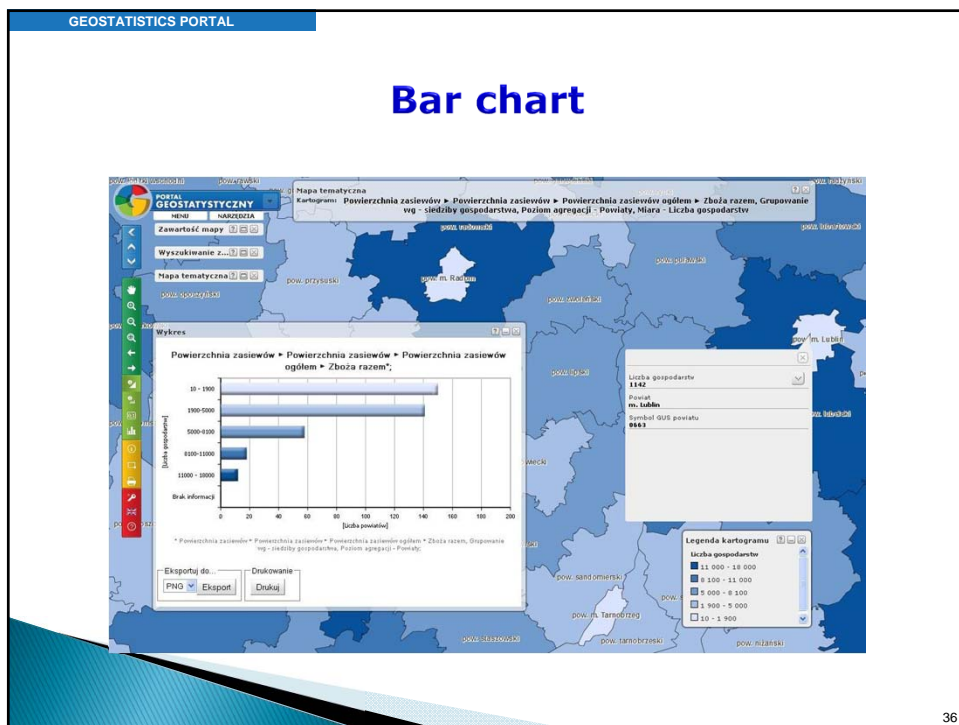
GEOSTATISTICS PORTAL

Bar chart

PORTAL GEOSTATYSTYCZNY
MENU NARZĘDZIA

Mapa tematyczna
Kartogram: Powierzchnia zasiewów ► Powierzchnia zasiewów ► Powierzchnia zasiewów ogółem ► Zboża razem, Grupowanie wg - siedziby gospodarstwa, Poziom agregacji - Powiaty, Miara - Liczba gospodarstw

Zawartość mapy
Wyszukiwanie z...
Mapa tematyczna

pow. przysuski
pow. m. Radom
pow. opoczyński
pow. puławski
pow. zwoleński
pow. lipski
pow. m. Lublin
pow. lubelski
pow. sandomierski
pow. m. Tarnobrzeg
pow. tarnobrzeski
pow. staszowski
pow. niżański
pow. łęczyński
pow. radomski
pow. białobrzeski

Wykres

Powierzchnia zasiewów ► Powierzchnia zasiewów ► Powierzchnia zasiewów ogółem ► Zboża razem*;

10 - 1900
1900-5000
5000-8100
8100-11000
11000 - 18000
Brak informacji

[Liczba gospodarstw]

0 20 40 60 80 100 120 140 160 180 200
[Liczba powiatów]

* Powierzchnia zasiewów ► Powierzchnia zasiewów ► Powierzchnia zasiewów ogółem ► Zboża razem, Grupowanie wg - siedziby gospodarstwa, Poziom agregacji - Powiaty;

Eksportuj do...
PNG
Eksport
Drukowanie
Drukuj

Liczba gospodarstw
1142
Powiat
m. Lublin
Symbol GUS powiatu
0663

Legenda kartogramu
Liczba gospodarstw
11 000 - 18 000
8 100 - 11 000
5 000 - 8 100
1 900 - 5 000
10 - 1 900

36